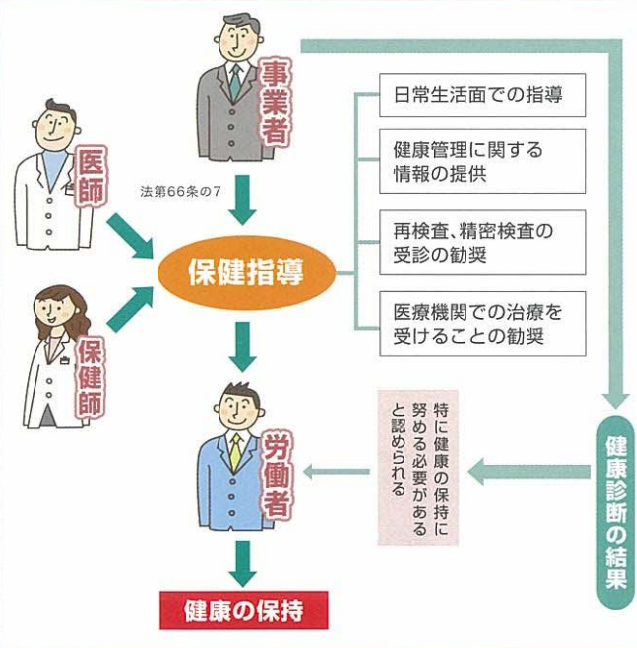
事業者

医師

保健師

法第66条の7

保健指導

日常生活面での指導

健康管理に関する情報の提供

再検査、精密検査の受診の勧奨

医療機関での治療を受けることの勧奨

特に健康の保持に努める必要があると認められる

健康診断の結果

労働者

健康の保持